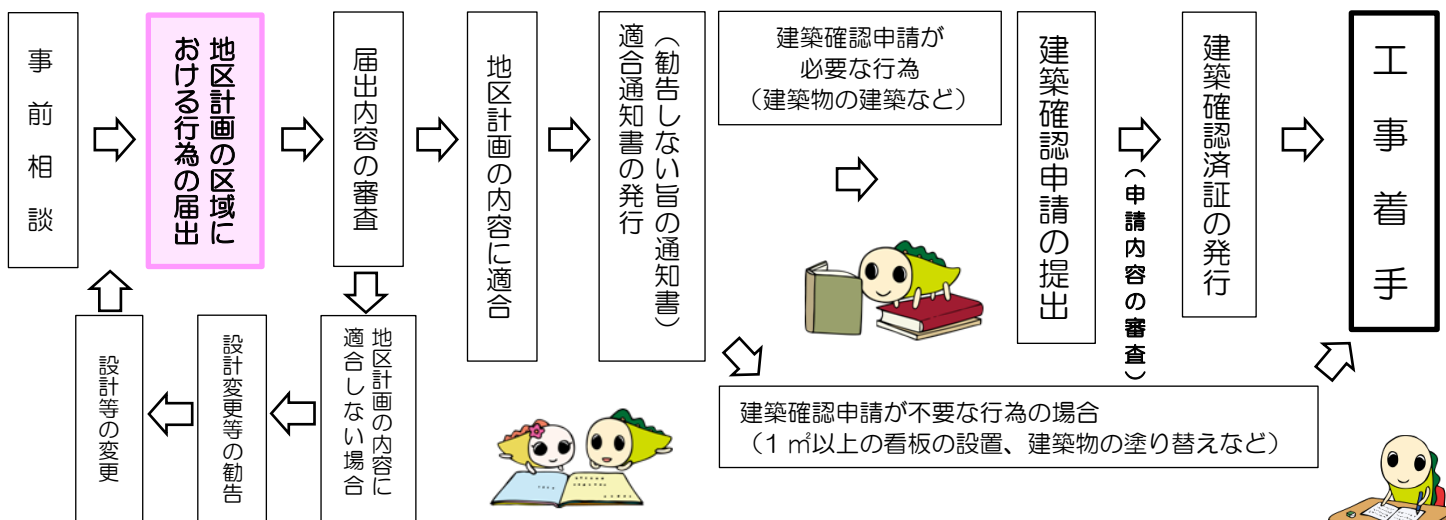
事前相談

地区計画の区域における行為の届出

届出内容の審査

地区計画の内容に適合

適合通知書の発行（勧告しない旨の通知書）

建築確認申請が必要な行為（建築物の建築など）

建築確認申請の提出

（申請内容の審査）

建築確認済証の発行

工事着手

地区計画の内容に適合しない場合

設計変更等の勧告

設計等の変更

建築確認申請が不要な行為の場合（1㎡以上の看板の設置、建築物の塗り替えなど）